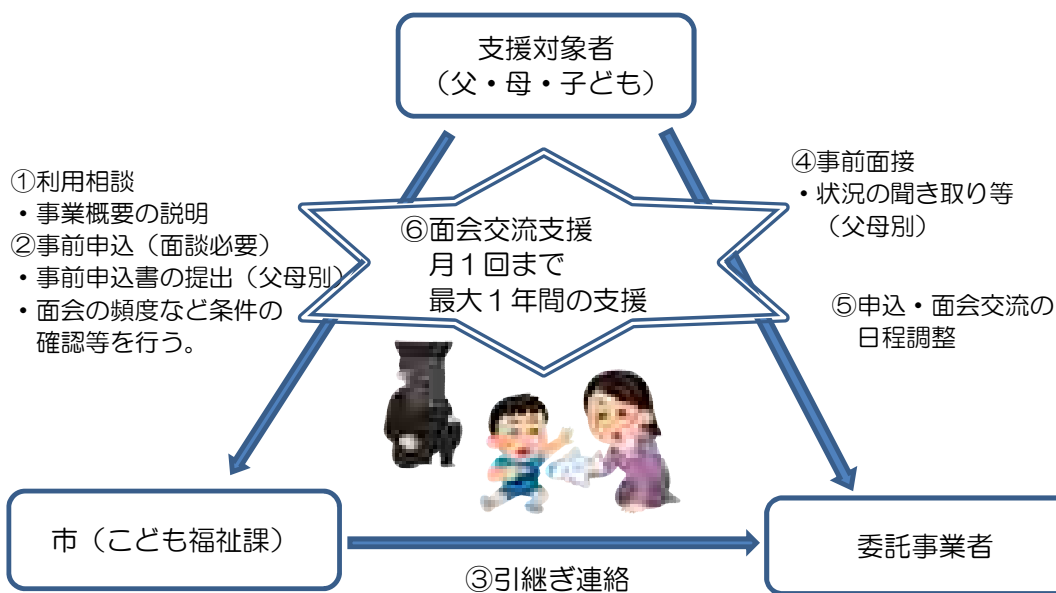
支援対象者
（父・母・子ども）

①利用相談
・事業概要の説明
②事前申込（面談必要）
・事前申込書の提出（父母別）
・面会の頻度など条件の確認等を行う。

⑥面会交流支援
月１回まで
最大１年間の支援

④事前面接
・状況の聞き取り等（父母別）

⑤申込・面会交流の日程調整

市（こども福祉課）

③引継ぎ連絡

委託事業者